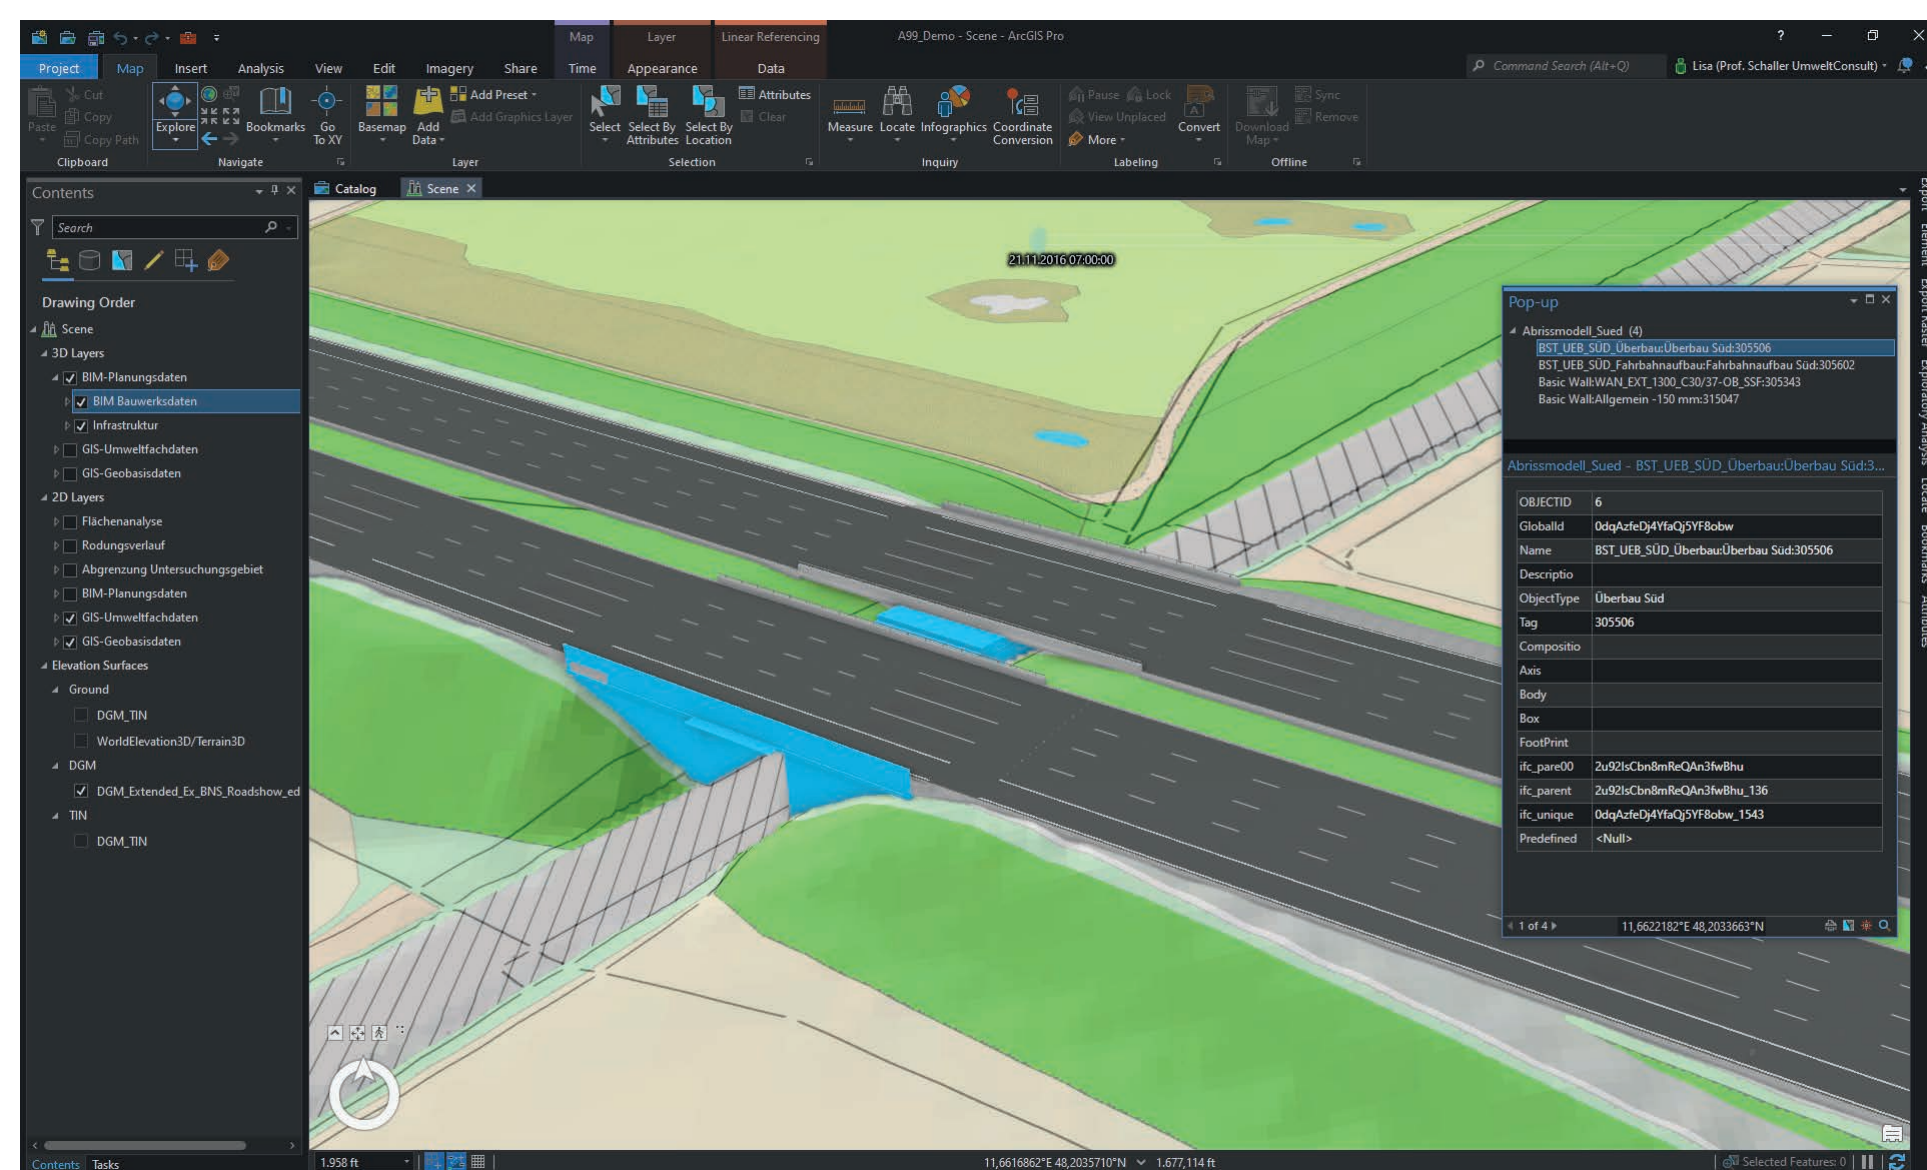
Map Layer Linear Referencing A99_Demo - Scene - ArcGIS Pro ?

Project Map Insert Analysis View Edit Imagery Share Time Appearance Data

Command Search (Alt+Q) Lisa (Prof. Schaller UmweltConsult)

Paste Cut Copy Copy Path Clipboard

Explore Bookmarks Go To XY Navigate

Basemap Add Data Add Preset Add Graphics Layer Layer

Select Select By Attributes Select By Location Attributes Clear Selection

Measure Locate Infographics Coordinate Conversion Inquiry

Pause Lock View Unplaced More Convert Labeling

Download Map Sync Remove Offline

Contents

Search

Drawing Order

Scene
3D Layers
BIM-Planungsdaten
BIM Bauwerksdaten
Infrastruktur
GIS-Umweltfachdaten
GIS-Geobasisdaten
2D Layers
Flächenanalyse
Rodungsverlauf
Abgrenzung Untersuchungsgebiet
BIM-Planungsdaten
GIS-Umweltfachdaten
GIS-Geobasisdaten
Elevation Surfaces
Ground
DGM_TIN
WorldElevation3D/Terrain3D
DGM
DGM_Extended_Ex_BNS_Roadshow_ed
TIN
DGM_TIN

Catalog Scene

21.11.2016 07:00:00

Pop-up

Abrissmodell_Sued (4)
BST_UEB_SÜD_Überbau:Überbau Süd:305506
BST_UEB_SÜD_Fahrbahnaufbau:Fahrbahnaufbau Süd:305602
Basic Wall:WAN_EXT_1300_C30/37-OB_SSF:305343
Basic Wall:Allgemein -150 mm:315047

Abrissmodell_Sued - BST_UEB_SÜD_Überbau:Überbau Süd:3...

| OBJECTID | 6 |
|---|---|
| GlobalId | 0dqAzfeDj4YfaQj5YF8obw |
| Name | BST_UEB_SÜD_Überbau:Überbau Süd:305506 |
| Descriptio | |
| ObjectType | Überbau Süd |
| Tag | 305506 |
| Compositio | |
| Axis | |
| Body | |
| Box | |
| FootPrint | |
| ifc_pare00 | 2u92IsCbn8mReQAn3fwBhu |
| ifc_parent | 2u92IsCbn8mReQAn3fwBhu_136 |
| ifc_unique | 0dqAzfeDj4YfaQj5YF8obw_1543 |
| Predefined | <Null> |

1 of 4 11,6622182°E 48,2033663°N

Export Element Export Raster Exploratory Analysis Locate Bookmarks Attributes

Contents Tasks

1.958 ft

11,6616862°E 48,2035710°N 1.677,114 ft

Selected Features: 0